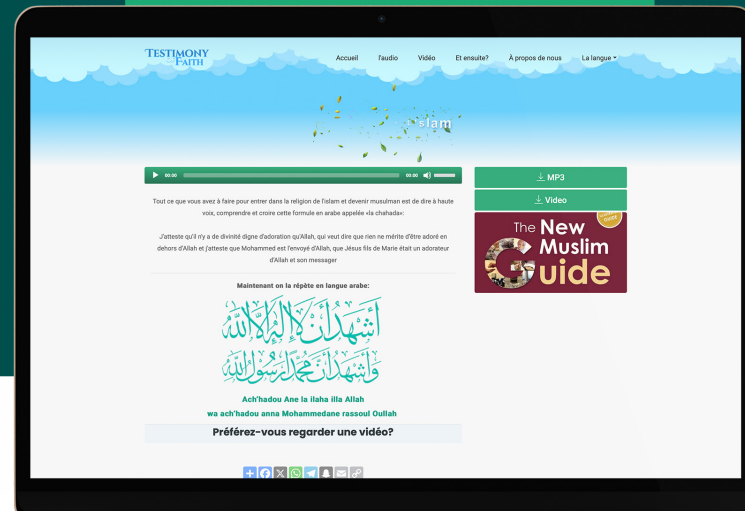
TESTIMONY FAITH

Accueil l'audio Vidéo Et ensuite? À propos de nous La langue

l'islam

00:00 00:00

MP3

Video

The New Muslim Guide

Tout ce que vous avez à faire pour entrer dans la religion de l'islam et devenir musulman est de dire à haute voix, comprendre et croire cette formule en arabe appelée «la chahada»:

J'atteste qu'il n'y a de divinité digne d'adoration qu'Allah, qui veut dire que rien ne mérite d'être adoré en dehors d'Allah et j'atteste que Mohammed est l'envoyé d'Allah, que Jésus fils de Marie était un adorateur d'Allah et son messager

Maintenant on la répète en langue arabe:

أشهد أن لا إله إلا الله
وأشهد أن محمدا رسول الله

Ach'hadou Ane la ilaha illa Allah
wa ach'hadou anna Mohammedane rassoul Oullah

Préférez-vous regarder une vidéo?